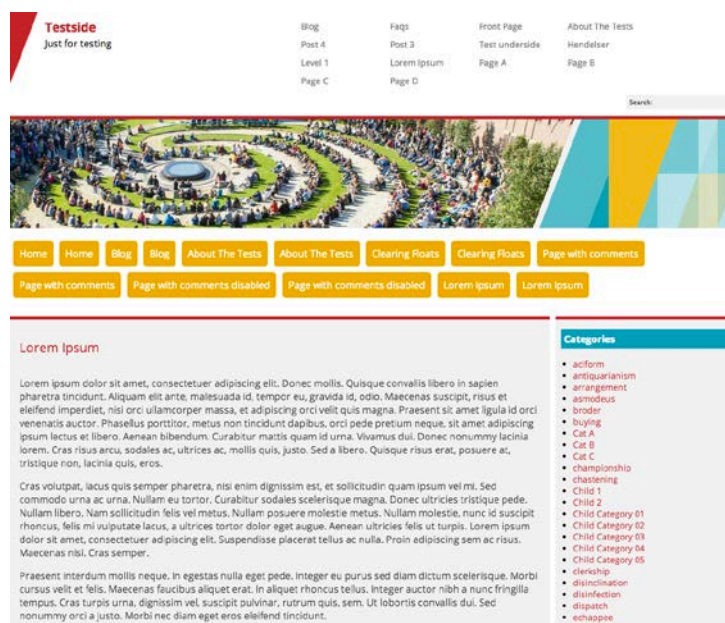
Testside
Just for testing

Blog
Post 4
Level 1
Page C

Faqs
Post 3
Lorem Ipsum
Page D

Front Page
Test underside
Page A

About The Tests
Hendelser
Page B

Search:

Home
Home
Blog
Blog
About The Tests
About The Tests
Clearing Floats
Clearing Floats
Page with comments
Page with comments
Page with comments disabled
Page with comments disabled
Lorem Ipsum
Lorem Ipsum

Lorem Ipsum

Lorem ipsum dolor sit amet, consectetuer adipiscing elit. Donec mollis. Quisque convallis libero in sapien pharetra tincidunt. Aliquam elit ante, malesuada id, tempor eu, gravida id, odio. Maecenas suscipit, risus et eleifend imperdiet, nisi orci ullamcorper massa, et adipiscing orci velit quis magna. Praesent sit amet ligula id orci venenatis auctor. Phasellus porttitor, metus non tincidunt dapibus, orci pede pretium neque, sit amet adipiscing ipsum lectus et libero. Aenean bibendum. Curabitur mattis quam id urna. Vivamus dui. Donec nonummy lacinia lorem. Cras risus arcu, sodales ac, ultrices ac, mollis quis, justo. Sed a libero. Quisque risus erat, posuere at, tristique non, lacinia quis, eros.

Cras volutpat, lacus quis semper pharetra, nisi enim dignissim est, et sollicitudin quam ipsum vel mi. Sed commodo urna ac urna. Nullam eu tortor. Curabitur sodales scelerisque magna. Donec ultricies tristique pede. Nullam libero. Nam sollicitudin felis vel metus. Nullam posuere molestie metus. Nullam molestie, nunc id suscipit rhoncus, felis mi vulputate lacus, a ultrices tortor dolor eget augue. Aenean ultricies felis ut turpis. Lorem ipsum dolor sit amet, consectetuer adipiscing elit. Suspendisse placerat tellus ac nulla. Proin adipiscing sem ac risus. Maecenas nisi. Cras semper.

Praesent interdum mollis neque. In egestas nulla eget pede. Integer eu purus sed diam dictum scelerisque. Morbi cursus velit et felis. Maecenas faucibus aliquet erat. In aliquet rhoncus tellus. Integer auctor nibh a nunc fringilla tempus. Cras turpis urna, dignissim vel, suscipit pulvinar, rutrum quis, sem. Ut lobortis convallis dui. Sed nonummy orci a justo. Morbi nec diam eget eros eleifend tincidunt.

Categories
aciform
antiquarianism
arrangement
asmodeus
broder
buying
Cat A
Cat B
Cat C
championship
chastening
Child 1
Child 2
Child Category 01
Child Category 02
Child Category 03
Child Category 04
Child Category 05
clerkship
disinclination
disinfection
dispatch
echappee